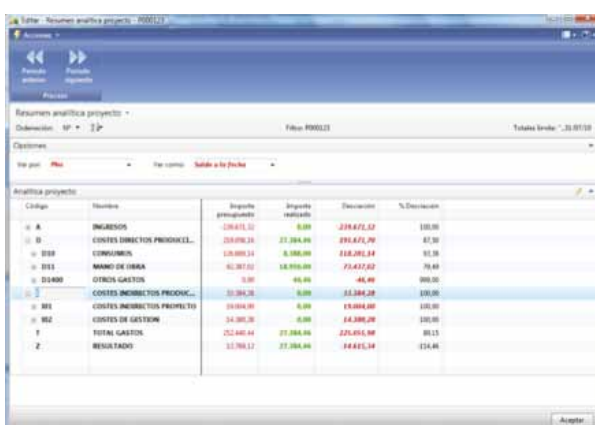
Editar - Resumen analítica projecto - P000123

Acciones

Periodo anterior

Periodo siguiente

Proceso

Resumen analítica proyecto

Ordenación: Nº

Filtro: P000123

Totales límite: ..31/07/10

Opciones

Ver por: Mes

Ver como: Saldo a la fecha

Analítica proyecto

| Código | Nombre | Importe presupuesto | Importe realizado | Desviación | % Desviación |
|---|---|---|---|---|---|
| A | INGRESOS | -239.671,32 | 0,00 | 239.671,32 | 100,00 |
| D | COSTES DIRECTOS PRODUCCI... | 219.056,16 | 27.384,46 | 191.671,70 | 87,50 |
| D10 | CONSUMOS | 126.869,14 | 8.588,00 | 118.281,14 | 93,36 |
| D11 | MANO DE OBRA | 92.387,02 | 18.950,00 | 73.437,02 | 79,49 |
| D1400 | OTROS GASTOS | 0,00 | 46,46 | -46,46 | 999,00 |
| I | COSTES INDIRECTOS PRODUC... | 33.384,28 | 0,00 | 33.384,28 | 100,00 |
| I01 | COSTES INDIRECTOS PROYECTO | 19.004,00 | 0,00 | 19.004,00 | 100,00 |
| I02 | COSTES DE GESTION | 14.380,28 | 0,00 | 14.380,28 | 100,00 |
| T | TOTAL GASTOS | 252.440,44 | 27.384,46 | 225.055,98 | 89,15 |
| Z | RESULTADO | 12.769,12 | 27.384,46 | 14.615,34 | 114,46 |

Aceptar